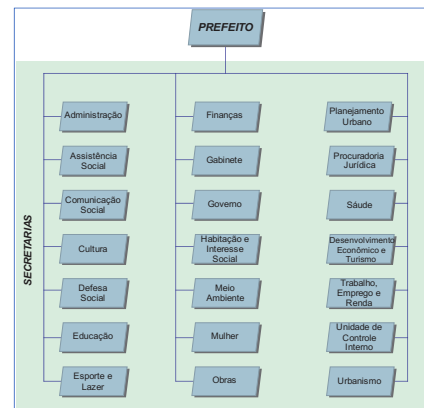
PREFEITO

SECRETARIAS

Administração

Assistência Social

Comunicação Social

Cultura

Defesa Social

Educação

Esporte e Lazer

Finanças

Gabinete

Governo

Habitação e Interesse Social

Meio Ambiente

Mulher

Obras

Planejamento Urbano

Procuradoria Jurídica

Sáude

Desenvolvimento Econômico e Turismo

Trabalho, Emprego e Renda

Unidade de Controle Interno

Urbanismo